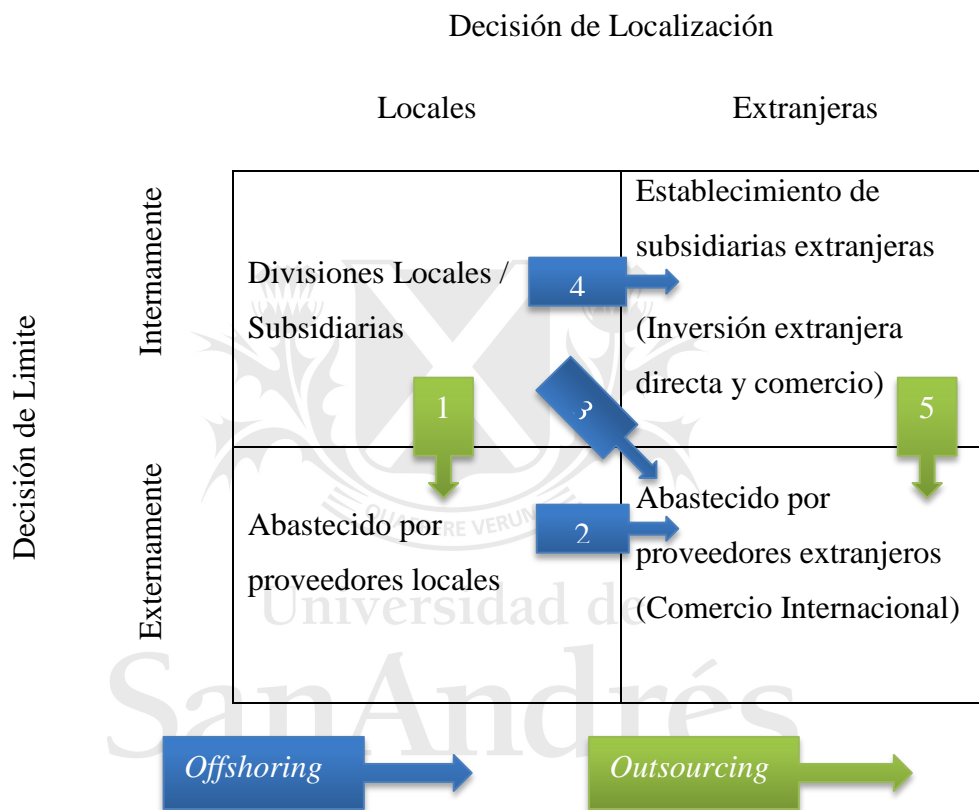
Decisión de Localización

Locales

Extranjeras

Decisión de Limite

Internamente

Externamente

Divisiones Locales / Subsidiarias

Establecimiento de subsidiarias extranjeras

(Inversión extranjera directa y comercio)

Abastecido por proveedores locales

Abastecido por proveedores extranjeros (Comercio Internacional)

4

1

3

5

2

Offshoring

Outsourcing

QUAERERE VERUM

Universidad de

SanAndrés